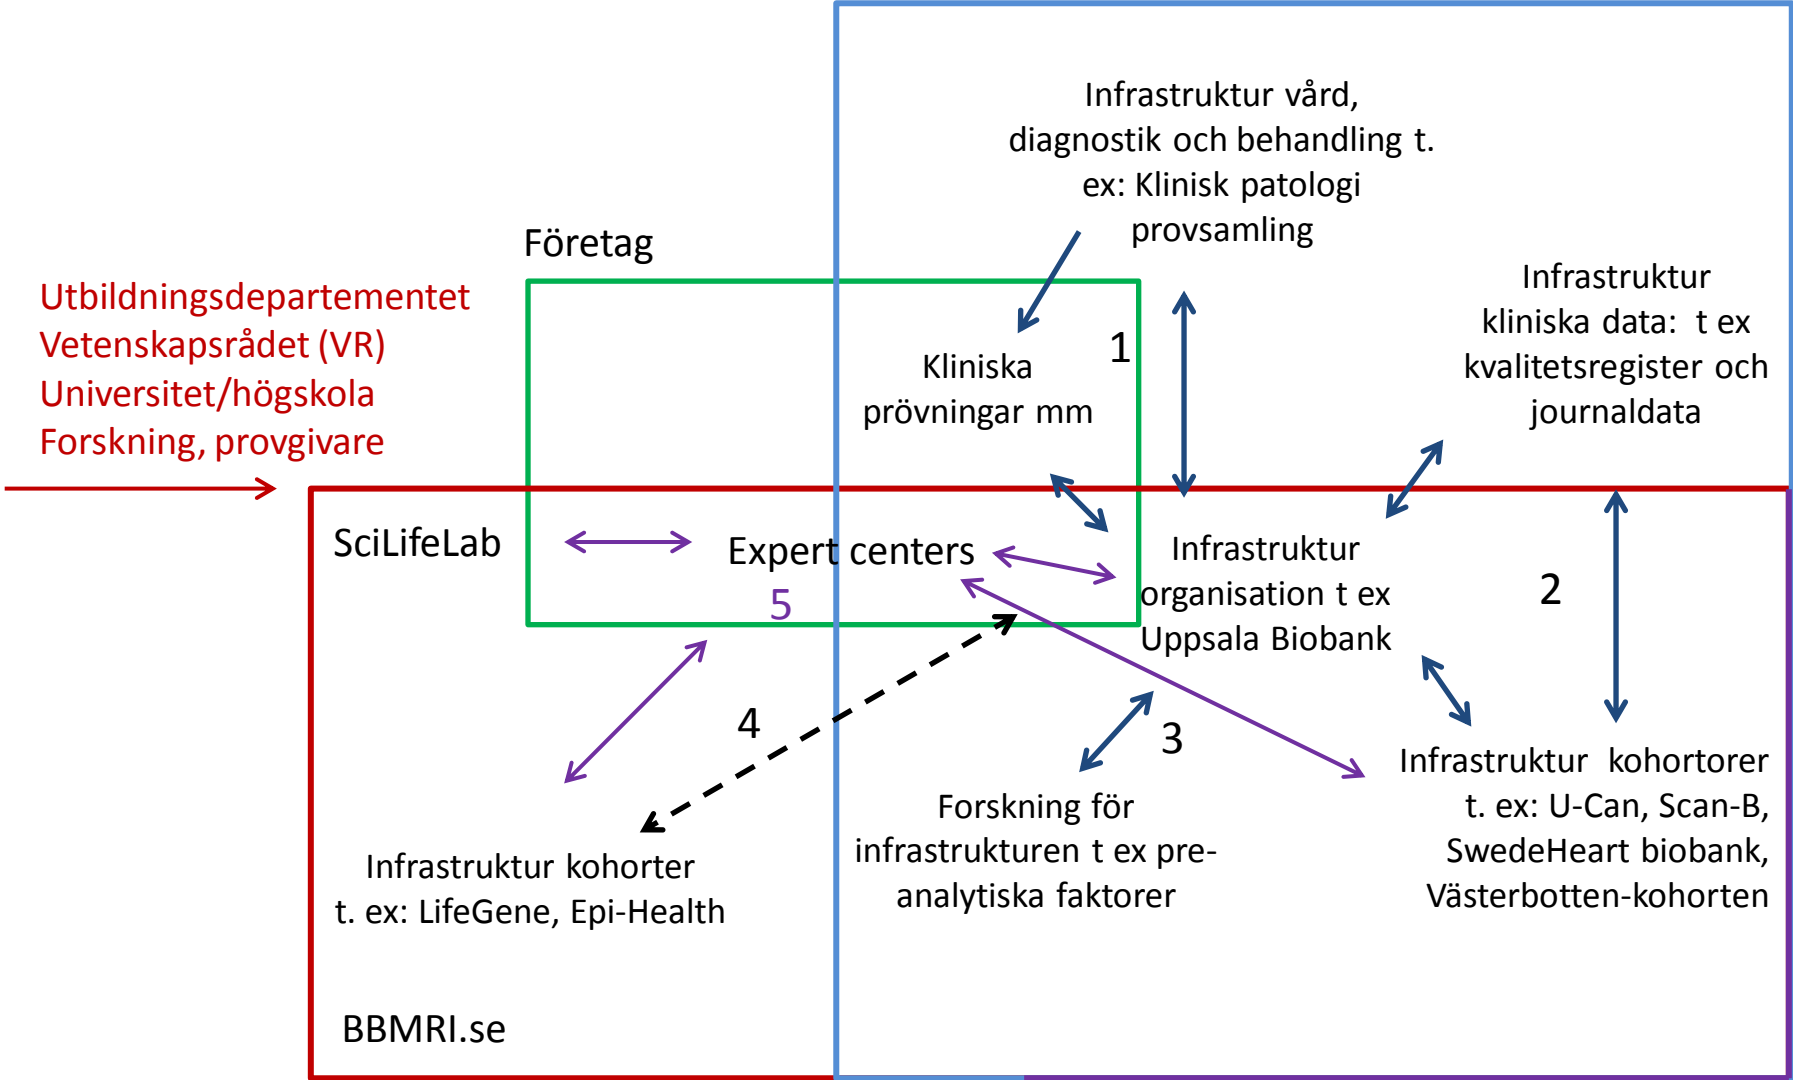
Infrastruktur vård, diagnostik och behandling t. ex: Klinisk patologi provsamling

Företag

Utbildningsdepartementet
Vetenskapsrådet (VR)
Universitet/högskola
Forskning, provgivare

Kliniska prövningar mm

1

Infrastruktur kliniska data: t ex kvalitetsregister och journaldata

SciLifeLab

Expert centers

5

Infrastruktur organisation t ex Uppsala Biobank

2

4

3

Infrastruktur kohortorer t. ex: U-Can, Scan-B, SwedeHeart biobank, Västerbotten-kohorten

Forskning för infrastrukturen t ex pre-analytiska faktorer

Infrastruktur kohorter t. ex: LifeGene, Epi-Health

BBMRI.se